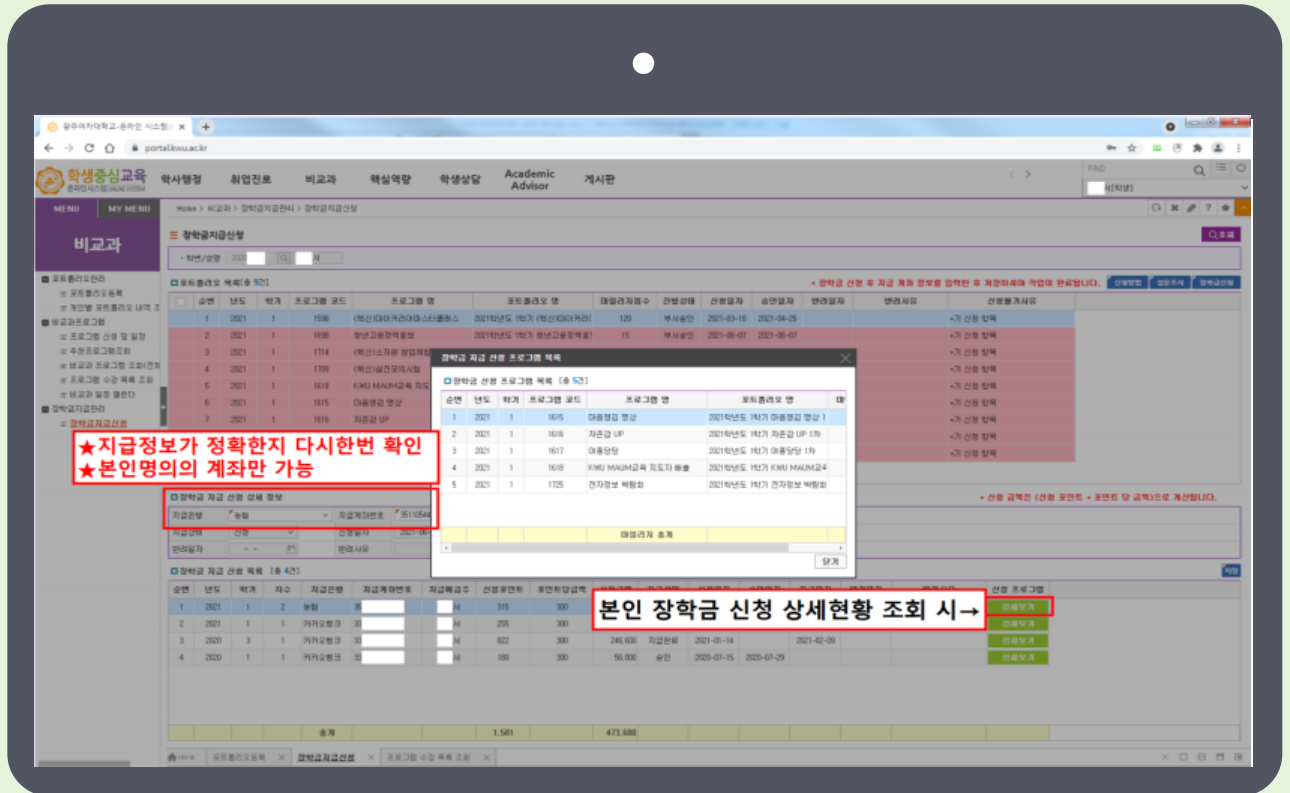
광주여자대학교-온라인 시스템

portal.kwu.ac.kr

학생중심교육 온라인시스템 ONLINE SYSTEM

학사행정 취업진로 비교과 핵심역량 학생상담 Academic Advisor 게시판

FIND

MENU MY MENU

비교과

포트폴리오관리
포트폴리오등록
개인별 포트폴리오 내역 조
비교과프로그램
프로그램 신청 및 일정
추천프로그램조회
비교과 프로그램 조회
프로그램 수강 목록 조회
비교과 일정 캘린더
장학금지급관리
장학금지급신청

Home > 비교과 > 장학금지급관리 > 장학금지급신청

장학금지급신청

조회

포트폴리오 목록[총 9건]

※ 장학금 신청 후 지급 계좌 정보를 입력한 후 저장하셔야 작업이 완료됩니다.

| 순번 | 년도 | 학기 | 프로그램 코드 | 프로그램 명 | 포트폴리오 명 | 마일리지점수 | 진행상태 | 신청일자 | 승인일자 | 반려일자 | 반려사유 | 신청불가사유 |
|---|---|---|---|---|---|---|---|---|---|---|---|---|
| 1 | 2021 | 1 | 1698 | | | 120 | 부서승인 | 2021-03-16 | 2021-04-26 | | | 이미 신청 항목 |
| 2 | 2021 | 1 | 1696 | 청년고용정책포럼 | | 15 | 부서승인 | 2021-06-07 | 2021-06-07 | | | 이미 신청 항목 |
| 3 | 2021 | 1 | 1714 | | | | | | | | | 이미 신청 항목 |
| 4 | 2021 | 1 | 1709 | | | | | | | | | 이미 신청 항목 |
| 5 | 2021 | 1 | 1618 | KWU MAUM교육 | | | | | | | | 이미 신청 항목 |
| 6 | 2021 | 1 | 1615 | 마음챙김 명상 | | | | | | | | 이미 신청 항목 |
| 7 | 2021 | 1 | 1616 | 자존감 UP | | | | | | | | 이미 신청 항목 |

장학금 지급 신청 프로그램 목록

장학금 신청 프로그램 목록 [총 5건]

| 순번 | 년도 | 학기 | 프로그램 코드 | 프로그램 명 | 포트폴리오 명 |
|---|---|---|---|---|---|
| 1 | 2021 | 1 | 1615 | 마음챙김 명상 | 2021학년도 1학기 마음챙김 명상 1 |
| 2 | 2021 | 1 | 1616 | 자존감 UP | 2021학년도 1학기 자존감 UP 1차 |
| 3 | 2021 | 1 | 1617 | 마음당당 | 2021학년도 1학기 마음당당 1차 |
| 4 | 2021 | 1 | 1618 | KWU MAUM교육 지도자 비율 | 2021학년도 1학기 KWU MAUM교육 |
| 5 | 2021 | 1 | 1725 | 전자정보 박람회 | 2021학년도 1학기 전자정보 박람회 |

마일리지 총계

닫기

★지급정보가 정확한지 다시한번 확인
★본인명의의 계좌만 가능

장학금 지급 신청 상세 정보

지급은행 농협 지급계좌번호 351105

※ 신청 금액은 (신청 포인트 × 포인트 당 금액)으로 계산됩니다.

장학금 지급 신청 목록 [총 4건]

| 순번 | 년도 | 학기 | 차수 | 지급은행 | 지급계좌번호 | 지급예금주 | 신청포인트 | 포인트당금액 | | | | | | | 신청 프로그램 |
|---|---|---|---|---|---|---|---|---|---|---|---|---|---|---|---|
| 1 | 2021 | 1 | 2 | 농협 | | | 315 | 300 | | | | | | | 상세보기 |
| 2 | 2021 | 1 | 1 | 카카오뱅크 | | | 255 | 300 | | | | | | | 상세보기 |
| 3 | 2020 | 3 | 1 | 카카오뱅크 | | | 822 | 300 | 246,600 | 지급완료 | 2021-01-14 | | 2021-02-09 | | 상세보기 |
| 4 | 2020 | 1 | 1 | 카카오뱅크 | | | 189 | 300 | 56,000 | 승인 | 2020-07-15 | 2020-07-29 | | | 상세보기 |
| | | | | 총계 | | | 1,581 | | 473,600 | | | | | | |

본인 장학금 신청 상세현황 조회 시→

포트폴리오등록 장학금지급신청 프로그램 수강 목록 조회